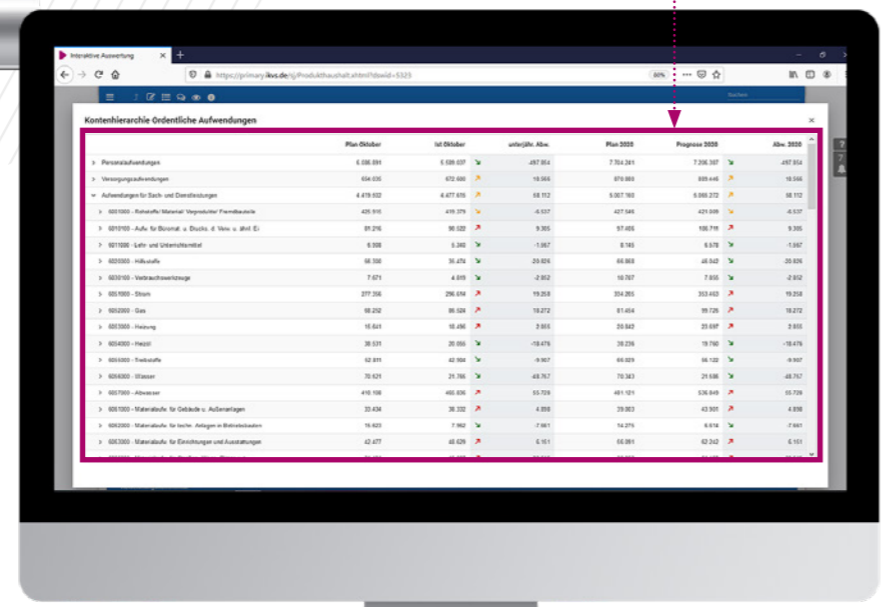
Interaktive Auswertung

https://primary.ikvs.de/ij/Produkthaushalt.xhtml?dswid=5323

80%

Suchen

Kontenhierarchie Ordentliche Aufwendungen

| | Plan Oktober | Ist Oktober | | unterjähr. Abw. | Plan 2020 | Prognose 2020 | | Abw. 2020 |
|---|---|---|---|---|---|---|---|---|
| Personalaufwendungen | 6.586.991 | 6.089.037 | | -497.954 | 7.704.241 | 7.206.387 | | -497.954 |
| Versorgungsaufwendungen | 654.035 | 672.600 | | 18.566 | 879.880 | 898.446 | | 18.566 |
| Aufwendungen für Sach- und Dienstleistungen | 4.419.602 | 4.477.655 | | 58.112 | 5.007.160 | 5.066.272 | | 58.112 |
| 5010000 - Rohstoffe/ Material/ Vorprodukte/ Fremdbauteile | 425.915 | 419.379 | | -6.537 | 427.545 | 421.008 | | -6.537 |
| 5010100 - Aufw. für Büromat. u. Drucks. d. Verw. u. ähnl. Ei | 81.216 | 90.522 | | 9.305 | 97.405 | 106.711 | | 9.305 |
| 5011000 - Lehr- und Unterrichtsmittel | 6.308 | 5.340 | | -1.967 | 8.145 | 9.578 | | -1.967 |
| 5020000 - Hilfsstoffe | 56.300 | 35.474 | | -20.826 | 66.868 | 46.043 | | -20.826 |
| 5030100 - Verbrauchswerkzeuge | 7.671 | 4.819 | | -2.852 | 10.707 | 7.855 | | -2.852 |
| 5051000 - Strom | 277.356 | 296.614 | | 19.258 | 334.205 | 353.463 | | 19.258 |
| 5052000 - Gas | 68.252 | 86.524 | | 18.272 | 81.454 | 99.726 | | 18.272 |
| 5053000 - Heizung | 16.641 | 18.496 | | 2.935 | 20.542 | 23.597 | | 2.935 |
| 5054000 - Heizöl | 38.531 | 20.055 | | -18.476 | 38.236 | 19.760 | | -18.476 |
| 5055000 - Treibstoffe | 52.811 | 42.904 | | -9.907 | 65.029 | 56.122 | | -9.907 |
| 5056000 - Wasser | 70.621 | 21.765 | | -48.757 | 70.343 | 21.586 | | -48.757 |
| 5057000 - Abwasser | 410.106 | 465.835 | | 55.729 | 481.121 | 536.849 | | 55.729 |
| 5061000 - Materialaufw. für Gebäude u. Außenanlagen | 33.434 | 38.332 | | 4.898 | 39.003 | 43.901 | | 4.898 |
| 5062000 - Materialaufw. für techn. Anlagen in Betriebsbauten | 15.623 | 7.962 | | -7.661 | 14.275 | 6.614 | | -7.661 |
| 5063000 - Materialaufw. für Einrichtungen und Ausstattungen | 42.477 | 40.629 | | 5.151 | 55.091 | 62.242 | | 5.151 |